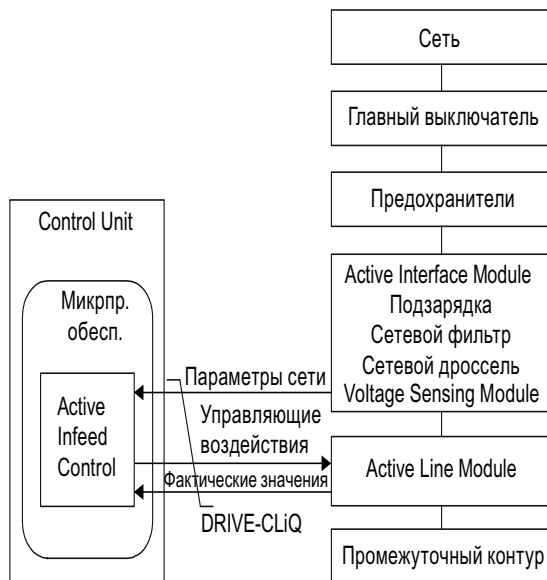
Сеть

Главный выключатель

Предохранители

Control Unit

Микрпр. обесп.

Active Interface Module
Подзарядка
Сетевой фильтр
Сетевой дроссель
Voltage Sensing Module

Параметры сети

Active Infeed Control

Управляющие воздействия

Active Line Module

Фактические значения

DRIVE-CLiQ

Промежуточный контур